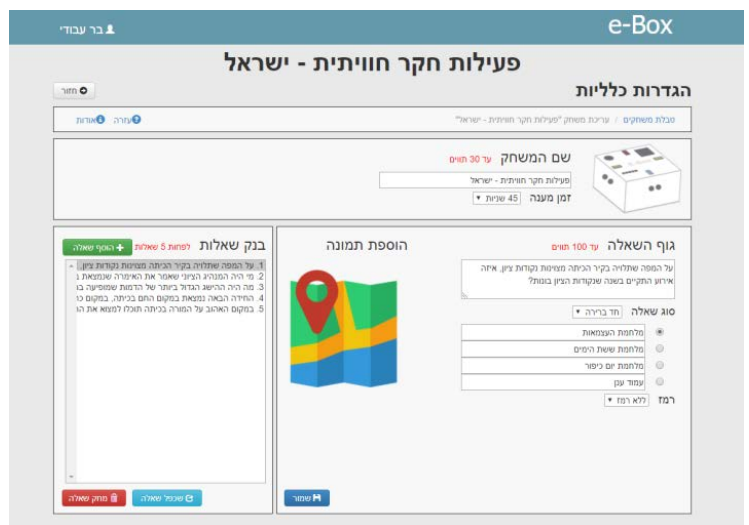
e-Box
בר עבודי

פעילות חקר חווייתית - ישראל

הגדרות כלליות
חזור

טבלת משחקים / עריכת משחק "פעילות חקר חווייתית - ישראל"
עזרה אודות

שם המשחק עד 30 תווים
פעילות חקר חווייתית - ישראל
זמן מענה 45 שניות

גוף השאלה עד 100 תווים
על המפה שתלויה בקיר הכיתה מצוינות נקודות ציון. איזה אירוע התקיים בשנה שנקודות הציון בוטח?

הוספת תמונה

סוג שאלה חד ברירה
מלחמת העצמאות
מלחמת ששת הימים
מלחמת יום כיפור
עמוד ענן
רמז ללא רמז

שמור

בנק שאלות לפחות 5 שאלות הוסף שאלה
1. על המפה שתלויה בקיר הכיתה מצוינות נקודות ציון.
2. מי היה המנהיג הציוני שאמר את האימרה שנמצאת ב
3. מה היה ההישג הגדול ביותר של הדמות שמופיעה בו
4. החידה הבאה נמצאת במקום החם בכיתה. במקום כ
5. במקום האהוב על המורה בכיתה תוכלו למצוא את הו

שכפל שאלה
מחק שאלה